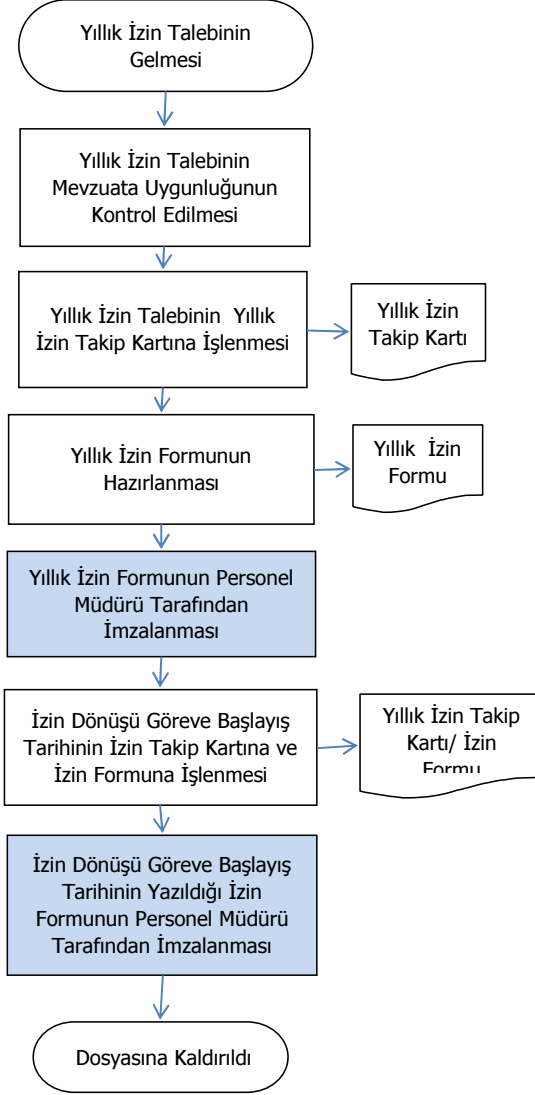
Yıllık İzin Talebinin Gelmesi

Yıllık İzin Talebinin Mevzuata Uygunluğunun Kontrol Edilmesi

Yıllık İzin Talebinin Yıllık İzin Takip Kartına İşlenmesi

Yıllık İzin Takip Kartı

Yıllık İzin Formunun Hazırlanması

Yıllık İzin Formu

Yıllık İzin Formunun Personel Müdürü Tarafından İmzalanması

İzin Dönüşü Göreve Başlayış Tarihinin İzin Takip Kartına ve İzin Formuna İşlenmesi

Yıllık İzin Takip Kartı/ İzin Formu

İzin Dönüşü Göreve Başlayış Tarihinin Yazıldığı İzin Formunun Personel Müdürü Tarafından İmzalanması

Dosyasına Kaldırıldı